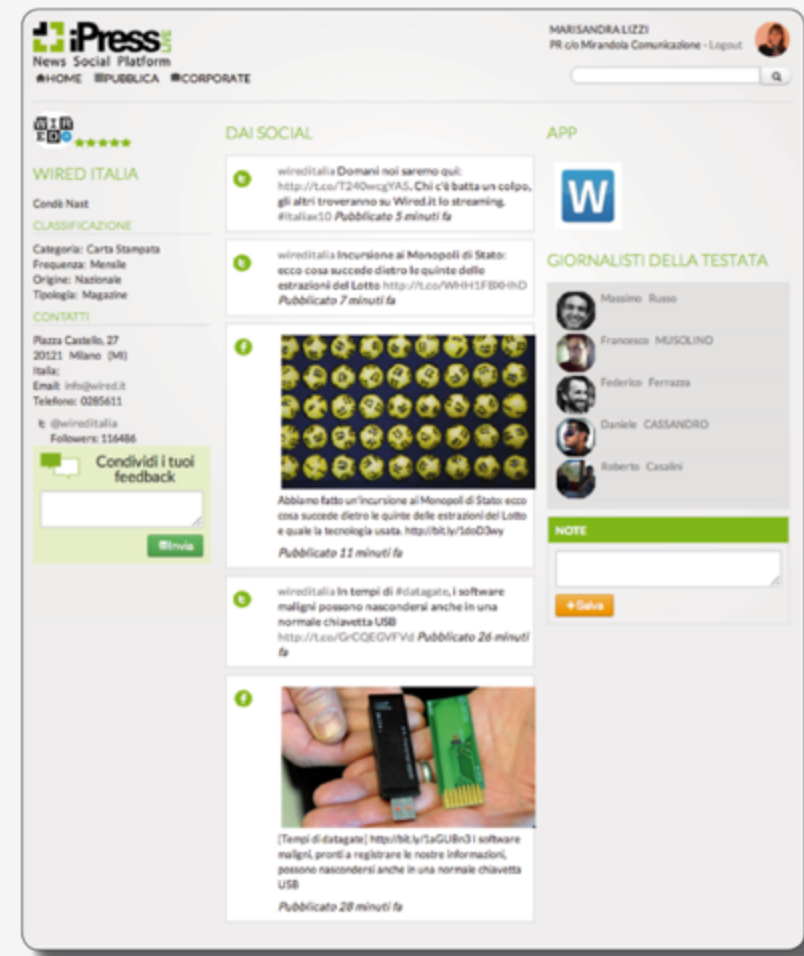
iPress LIVE
News Social Platform
HOME PUBBLICA CORPORATE

MARISANDRA LIZZI
PR c/o Mirandola Comunicazione - Logout

WIR ED

WIRED ITALIA
Condè Nast
CLASSIFICAZIONE
Categoria: Carta Stampata
Frequenza: Mensile
Origine: Nazionale
Tipologia: Magazine
CONTATTI
Piazza Castello, 27
20121 Milano (MI)
Italia;
Email: info@wired.it
Telefono: 0285611
@wireditalia
Followers: 116486

Condividi i tuoi feedback
Invia

DAI SOCIAL

wireditalia Domani noi saremo qui: http://t.co/T240wcgYAS. Chi c'è batta un colpo, gli altri troveranno su Wired.it lo streaming. #italiax10 Pubblicato 5 minuti fa

wireditalia Incursione ai Monopoli di Stato: ecco cosa succede dietro le quinte delle estrazioni del Lotto http://t.co/WHH1FB0HhD Pubblicato 7 minuti fa

Abbiamo fatto un'incursione al Monopoli di Stato: ecco cosa succede dietro le quinte delle estrazioni del Lotto e quale la tecnologia usata. http://bit.ly/1doD3wy
Pubblicato 11 minuti fa

wireditalia In tempi di #datagate, i software maligni possono nascondersi anche in una normale chiavetta USB http://t.co/GrCQEGVFVd Pubblicato 26 minuti fa

[Tempi di datagate] http://bit.ly/1aGUBn3 I software maligni, pronti a registrare le nostre informazioni, possono nascondersi anche in una normale chiavetta USB
Pubblicato 28 minuti fa

APP
W

GIORNALISTI DELLA TESTATA
Massimo Russo
Francesco MUSOLINO
Federico Ferrazza
Daniele CASSANDRO
Roberto Casalini

NOTE
+Salva